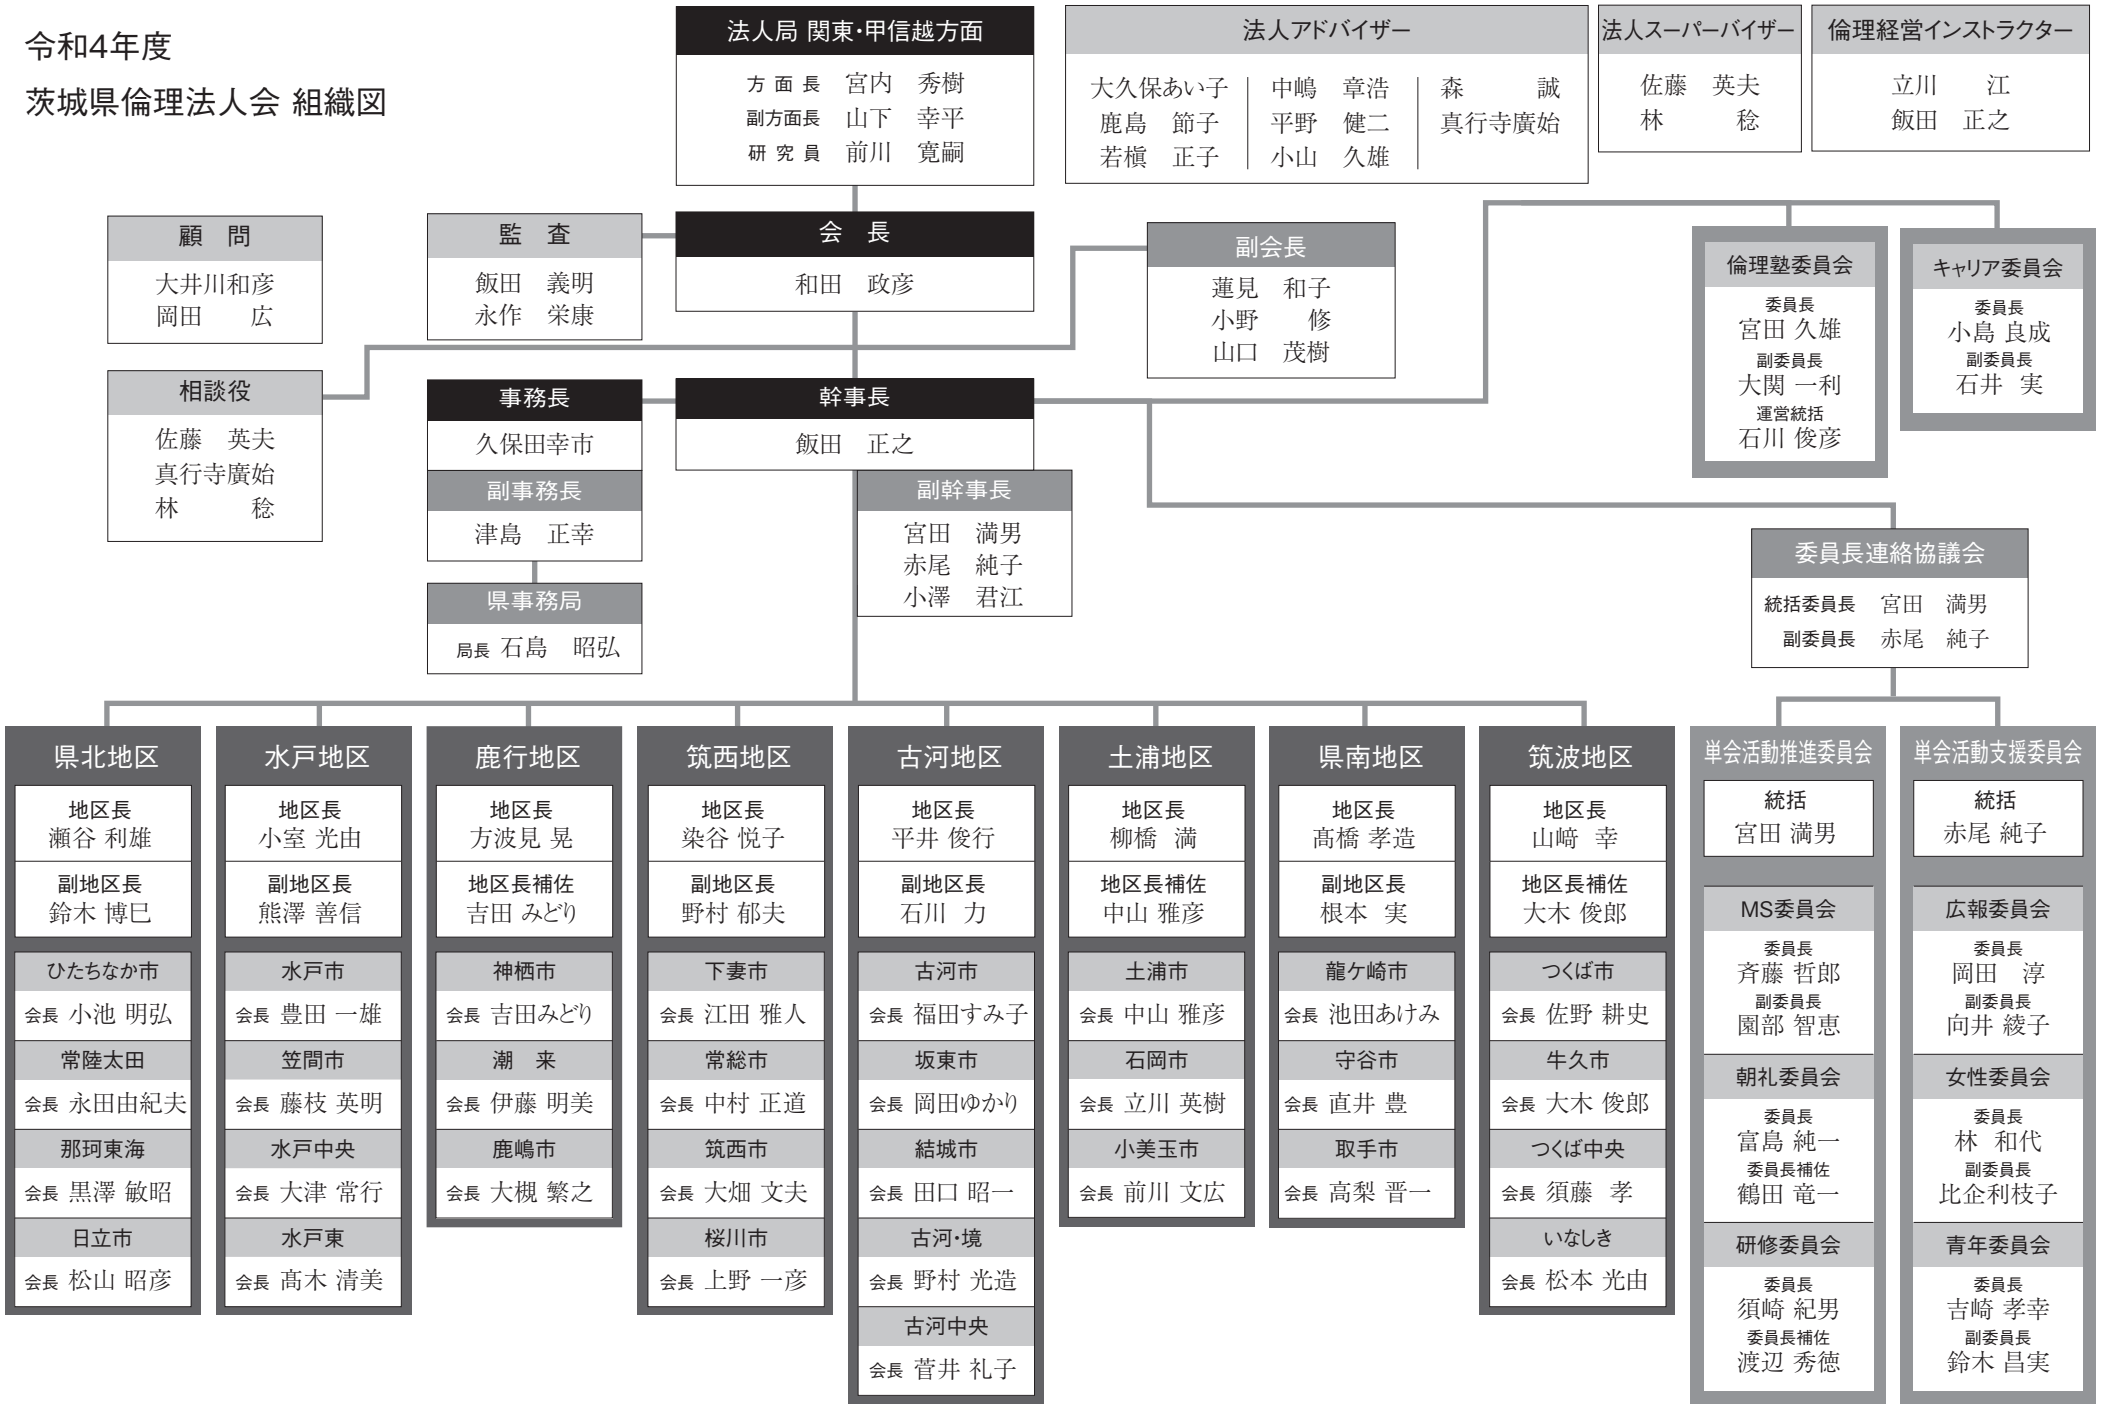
令和4年度
茨城県倫理法人会 組織図

法人局 関東・甲信越方面
方面長 宮内 秀樹
副方面長 山下 幸平
研究員 前川 寛嗣

法人アドバイザー
大久保あい子
鹿島 節子
若槇 正子
中嶋 章浩
平野 健二
小山 久雄
森 誠
真行寺廣始

法人スーパーバイザー
佐藤 英夫
林 稔

倫理経営インストラクター
立川 江
飯田 正之

顧 問
大井川和彦
岡田 広

監 査
飯田 義明
永作 栄康

会 長
和田 政彦

副会長
蓮見 和子
小野 修
山口 茂樹

相談役
佐藤 英夫
真行寺廣始
林 稔

事務長
久保田幸市

副事務長
津島 正幸

県事務局
局長 石島 昭弘

幹事長
飯田 正之

副幹事長
宮田 満男
赤尾 純子
小澤 君江

倫理塾委員会
委員長
宮田 久雄
副委員長
大関 一利
運営統括
石川 俊彦

キャリア委員会
委員長
小島 良成
副委員長
石井 実

委員長連絡協議会
統括委員長 宮田 満男
副委員長 赤尾 純子

県北地区
地区長
瀬谷 利雄
副地区長
鈴木 博巳
ひたちなか市
会長 小池 明弘
常陸太田
会長 永田由紀夫
那珂東海
会長 黒澤 敏昭
日立市
会長 松山 昭彦

水戸地区
地区長
小室 光由
副地区長
熊澤 善信
水戸市
会長 豊田 一雄
笠間市
会長 藤枝 英明
水戸中央
会長 大津 常行
水戸東
会長 髙木 清美

鹿行地区
地区長
方波見 晃
地区長補佐
吉田 みどり
神栖市
会長 吉田みどり
潮 来
会長 伊藤 明美
鹿嶋市
会長 大槻 繁之

筑西地区
地区長
染谷 悦子
副地区長
野村 郁夫
下妻市
会長 江田 雅人
常総市
会長 中村 正道
筑西市
会長 大畑 文夫
桜川市
会長 上野 一彦

古河地区
地区長
平井 俊行
副地区長
石川 力
古河市
会長 福田すみ子
坂東市
会長 岡田ゆかり
結城市
会長 田口 昭一
古河・境
会長 野村 光造
古河中央
会長 菅井 礼子

土浦地区
地区長
柳橋 満
地区長補佐
中山 雅彦
土浦市
会長 中山 雅彦
石岡市
会長 立川 英樹
小美玉市
会長 前川 文広

県南地区
地区長
髙橋 孝造
副地区長
根本 実
龍ケ崎市
会長 池田あけみ
守谷市
会長 直井 豊
取手市
会長 高梨 晋一

筑波地区
地区長
山﨑 幸
地区長補佐
大木 俊郎
つくば市
会長 佐野 耕史
牛久市
会長 大木 俊郎
つくば中央
会長 須藤 孝
いなしき
会長 松本 光由

単会活動推進委員会
統括
宮田 満男
MS委員会
委員長
斉藤 哲郎
副委員長
園部 智恵
朝礼委員会
委員長
富島 純一
委員長補佐
鶴田 竜一
研修委員会
委員長
須崎 紀男
委員長補佐
渡辺 秀徳

単会活動支援委員会
統括
赤尾 純子
広報委員会
委員長
岡田 淳
副委員長
向井 綾子
女性委員会
委員長
林 和代
副委員長
比企利枝子
青年委員会
委員長
吉崎 孝幸
副委員長
鈴木 昌実